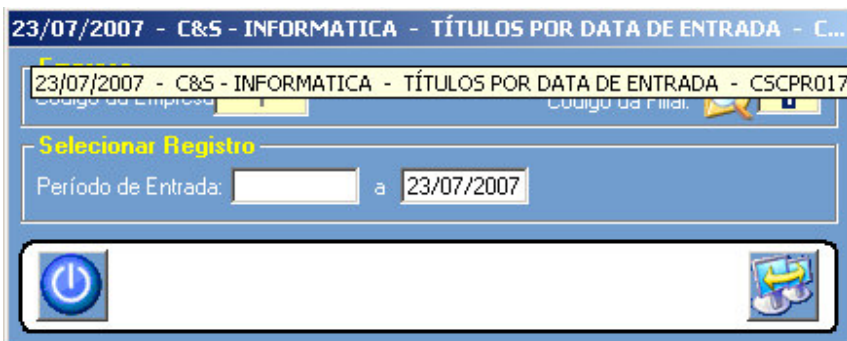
23/07/2007 - C&S - INFORMATICA - TÍTULOS POR DATA DE ENTRADA - C...

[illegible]

23/07/2007 - C&S - INFORMATICA - TÍTULOS POR DATA DE ENTRADA - CSCPR017

Código da Empresa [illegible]

Código da Filial: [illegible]

Selecionar Registro

Período de Entrada: a 23/07/2007